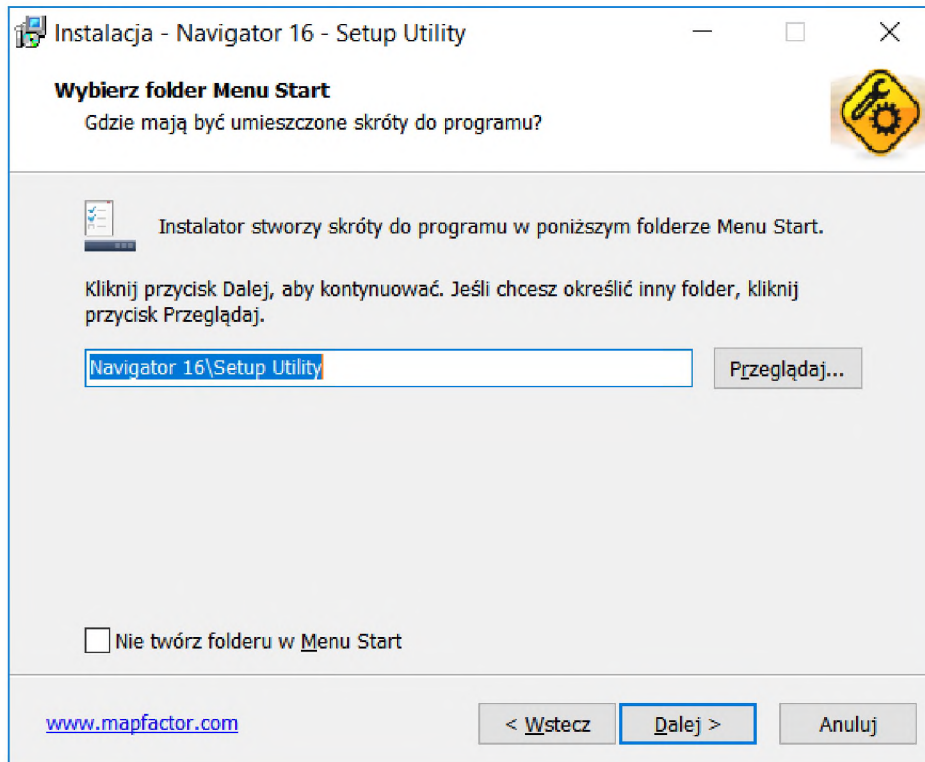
Instalacja - Navigator 16 - Setup Utility

Wybierz folder Menu Start
Gdzie mają być umieszczone skróty do programu?

Instalator stworzy skróty do programu w poniższym folderze Menu Start.

Kliknij przycisk Dalej, aby kontynuować. Jeśli chcesz określić inny folder, kliknij przycisk Przeglądaj.

Navigator 16\Setup Utility

Przeglądaj...

Nie twórz folderu w Menu Start

www.mapfactor.com

< Wstecz

Dalej >

Anuluj